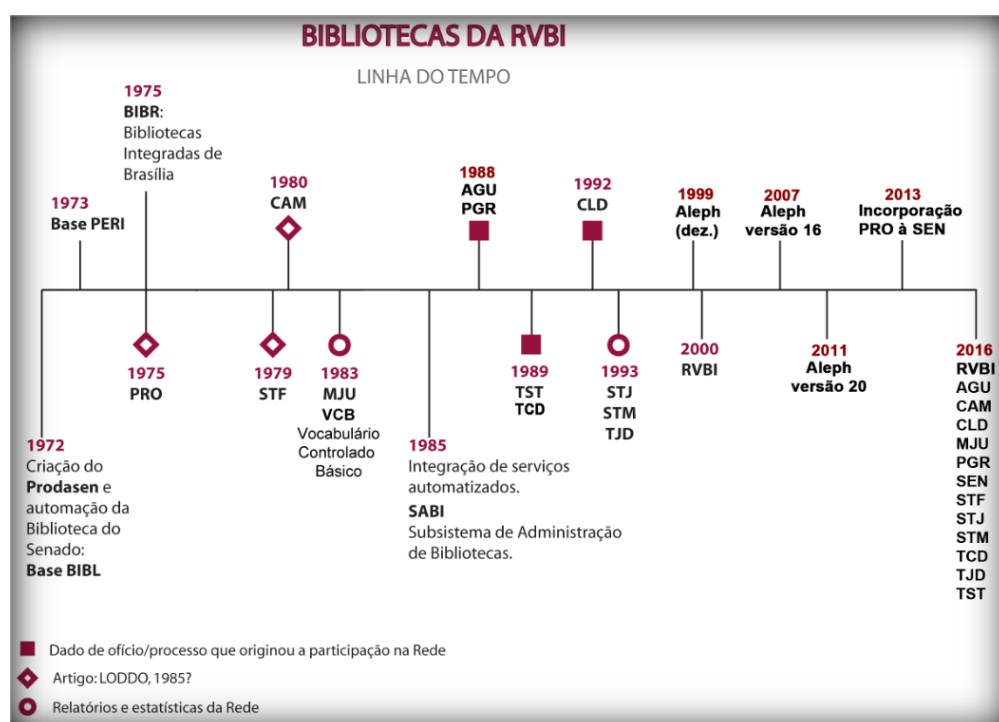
BIBLIOTECAS DA RVBI

LINHA DO TEMPO

1975
BIBR:
Bibliotecas Integradas de Brasília

1973
Base PERI

1980
CAM

1988
AGU
PGR

1992
CLD

1999
Aleph
(dez.)

2007
Aleph
versão 16

2013
Incorporação
PRO à SEN

1972
Criação do **Prodasen** e automação da Biblioteca do Senado:
**Base BIBL**

1975
PRO

1979
STF

1983
MJU
VCB
Vocabulário Controlado Básico

1985
Integração de serviços automatizados.
SABI
Subsistema de Administração de Bibliotecas.

1989
TST
TCD

1993
STJ
STM
TJD

2000
RVBI

2011
Aleph
versão 20

2016
RVBI
AGU
CAM
CLD
MJU
PGR
SEN
STF
STJ
STM
TCD
TJD
TST

Dado de ofício/processo que originou a participação na Rede
Artigo: LODDO, 1985?
Relatórios e estatísticas da Rede